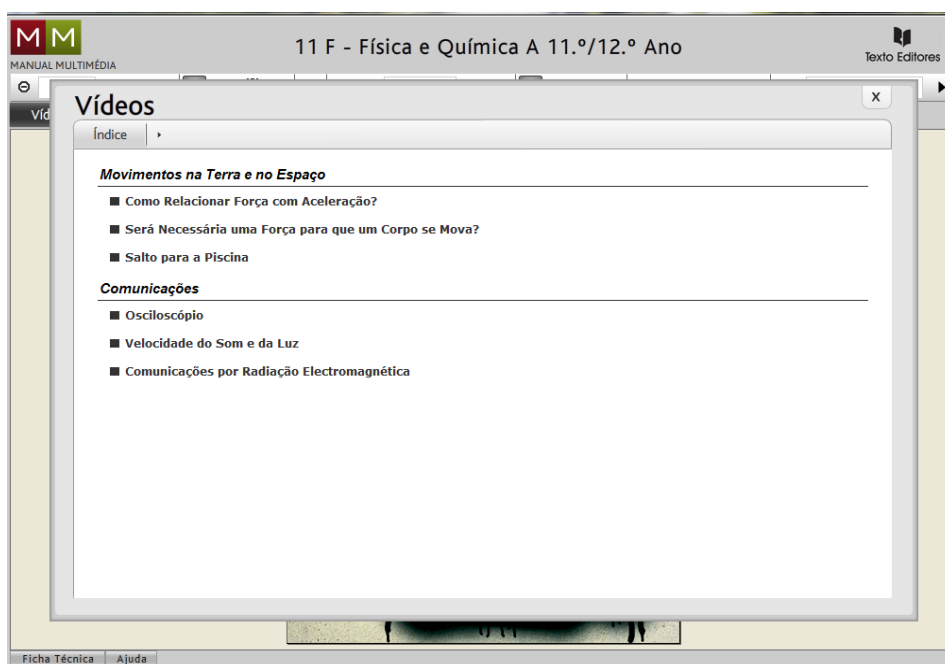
MM
MANUAL MULTIMÉDIA

11 F - Física e Química A 11.º/12.º Ano

Texto Editores

Víd

Vídeos

x

Índice

Movimentos na Terra e no Espaço

Como Relacionar Força com Aceleração?

Será Necessária uma Força para que um Corpo se Mova?

Salto para a Piscina

Comunicações

Osciloscópio

Velocidade do Som e da Luz

Comunicações por Radiação Electromagnética

Ficha Técnica | Ajuda